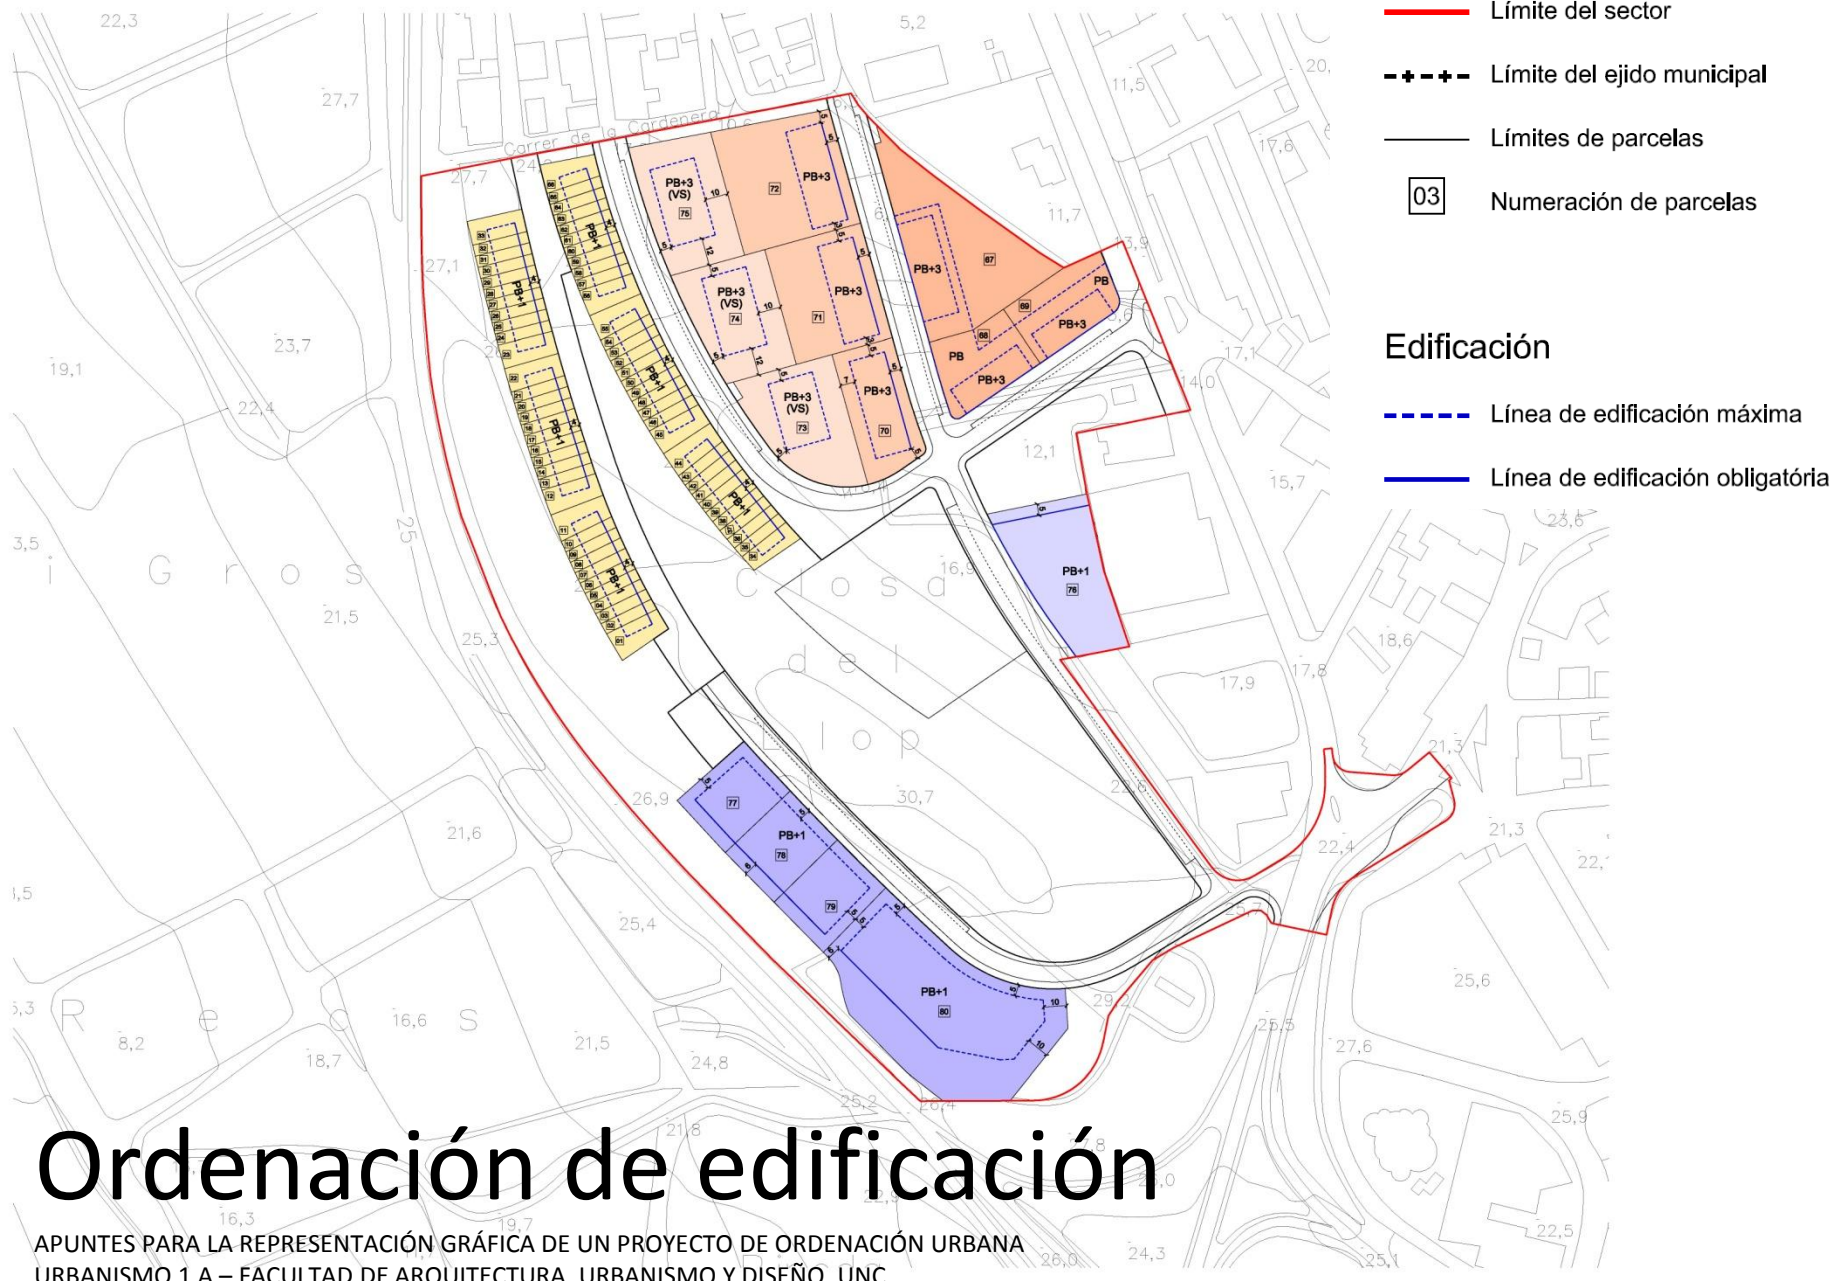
Límite del sector

Límite del ejido municipal

Límites de parcelas

03 Numeración de parcelas

Edificación

Línea de edificación máxima

Línea de edificación obligatória

Carrer de la Cordenera

PB+3 (VS) 75

72

PB+3

67

PB+3

PB

PB+3 (VS) 74

71

PB+3

69

68

PB+3

PB

PB+3

PB+3 (VS) 73

PB+3

70

PB+1

PB+1

PB+1

PB+1

PB+1

PB+1

PB+1 76

77

PB+1 78

79

PB+1 80

Gros

Closa del llop

Reces

Ordenación de edificación

APUNTES PARA LA REPRESENTACIÓN GRÁFICA DE UN PROYECTO DE ORDENACIÓN URBANA
URBANISMO 1 A – FACULTAD DE ARQUITECTURA, URBANISMO Y DISEÑO, UNC